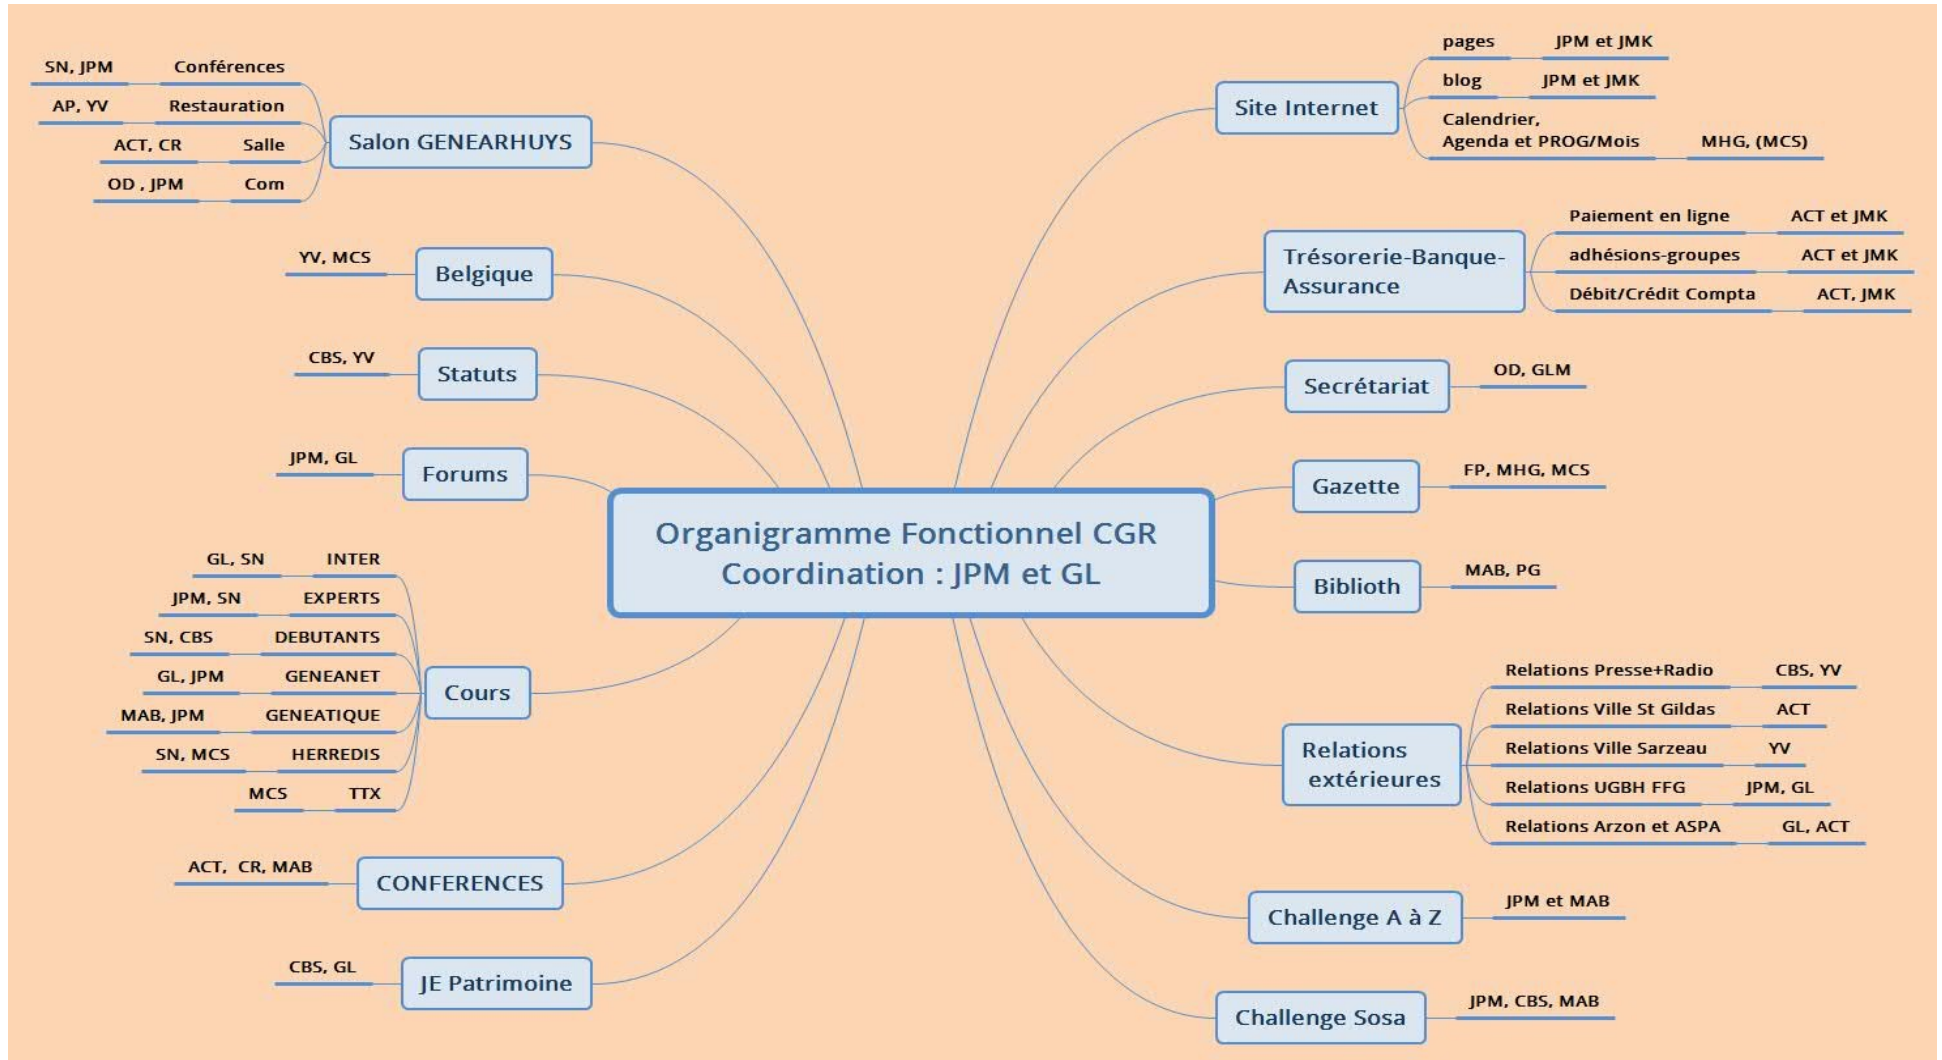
Organigramme Fonctionnel CGR
Coordination : JPM et GL

Salon GENEARHUYS
Conférences SN, JPM
Restauration AP, YV
Salle ACT, CR
Com OD , JPM

Belgique
YV, MCS

Statuts
CBS, YV

Forums
JPM, GL

Cours
INTER GL, SN
EXPERTS JPM, SN
DEBUTANTS SN, CBS
GENEANET GL, JPM
GENEATIQUE MAB, JPM
HERREDIS SN, MCS
TTX MCS

CONFERENCES
ACT, CR, MAB

JE Patrimoine
CBS, GL

Site Internet
pages JPM et JMK
blog JPM et JMK
Calendrier, Agenda et PROG/Mois MHG, (MCS)

Trésorerie-Banque-Assurance
Paiement en ligne ACT et JMK
adhésions-groupes ACT et JMK
Débit/Crédit Compta ACT, JMK

Secrétariat
OD, GLM

Gazette
FP, MHG, MCS

Biblioth
MAB, PG

Relations extérieures
Relations Presse+Radio CBS, YV
Relations Ville St Gildas ACT
Relations Ville Sarzeau YV
Relations UGBH FFG JPM, GL
Relations Arzon et ASPA GL, ACT

Challenge A à Z
JPM et MAB

Challenge Sosa
JPM, CBS, MAB